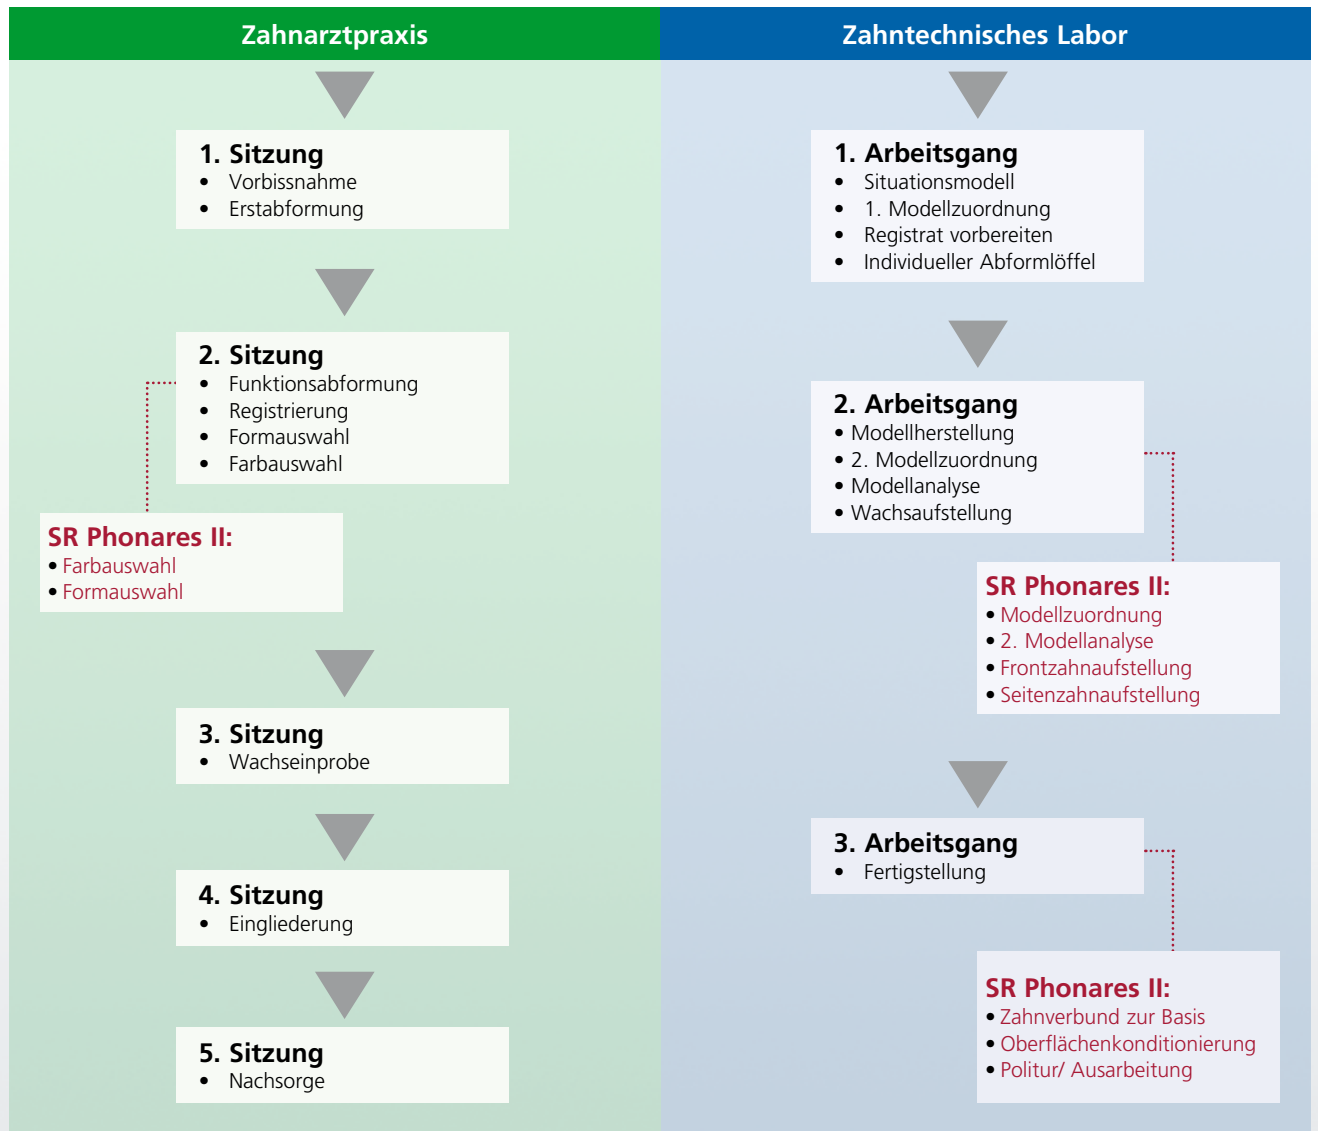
Zahnarztpraxis

1. Sitzung
- Vorbissnahme
- Erstabformung

2. Sitzung
- Funktionsabformung
- Registrierung
- Formauswahl
- Farbauswahl

SR Phonares II:
- Farbauswahl
- Formauswahl

3. Sitzung
- Wachseinprobe

4. Sitzung
- Eingliederung

5. Sitzung
- Nachsorge

Zahntechnisches Labor

1. Arbeitsgang
- Situationsmodell
- 1. Modellzuordnung
- Registrat vorbereiten
- Individueller Abformlöffel

2. Arbeitsgang
- Modellherstellung
- 2. Modellzuordnung
- Modellanalyse
- Wachsaufstellung

SR Phonares II:
- Modellzuordnung
- 2. Modellanalyse
- Frontzahnaufstellung
- Seitenzahnaufstellung

3. Arbeitsgang
- Fertigstellung

SR Phonares II:
- Zahnverbund zur Basis
- Oberflächenkonditionierung
- Politur/ Ausarbeitung